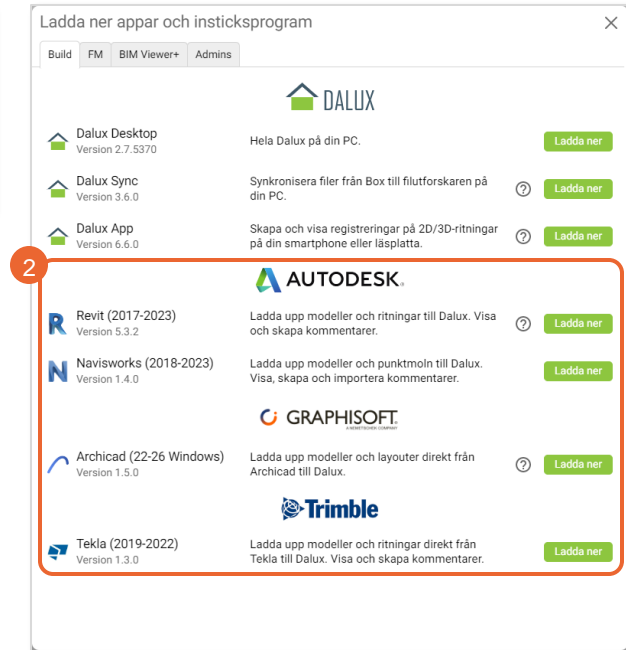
Ladda ner appar och insticksprogram

Build FM BIM Viewer+ Admins

DALUX

Dalux Desktop
Version 2.7.5370
Hela Dalux på din PC.
Ladda ner

Dalux Sync
Version 3.6.0
Synkronisera filer från Box till filutforskaren på din PC.
Ladda ner

Dalux App
Version 6.6.0
Skapa och visa registreringar på 2D/3D-ritningar på din smartphone eller läsplatta.
Ladda ner

2

AUTODESK.

Revit (2017-2023)
Version 5.3.2
Ladda upp modeller och ritningar till Dalux. Visa och skapa kommentarer.
Ladda ner

Navisworks (2018-2023)
Version 1.4.0
Ladda upp modeller och punktmoln till Dalux. Visa, skapa och importera kommentarer.
Ladda ner

GRAPHISOFT.
A NEMETSCHEK COMPANY

Archicad (22-26 Windows)
Version 1.5.0
Ladda upp modeller och layouter direkt från Archicad till Dalux.
Ladda ner

Trimble

Tekla (2019-2022)
Version 1.3.0
Ladda upp modeller och ritningar direkt från Tekla till Dalux. Visa och skapa kommentarer.
Ladda ner